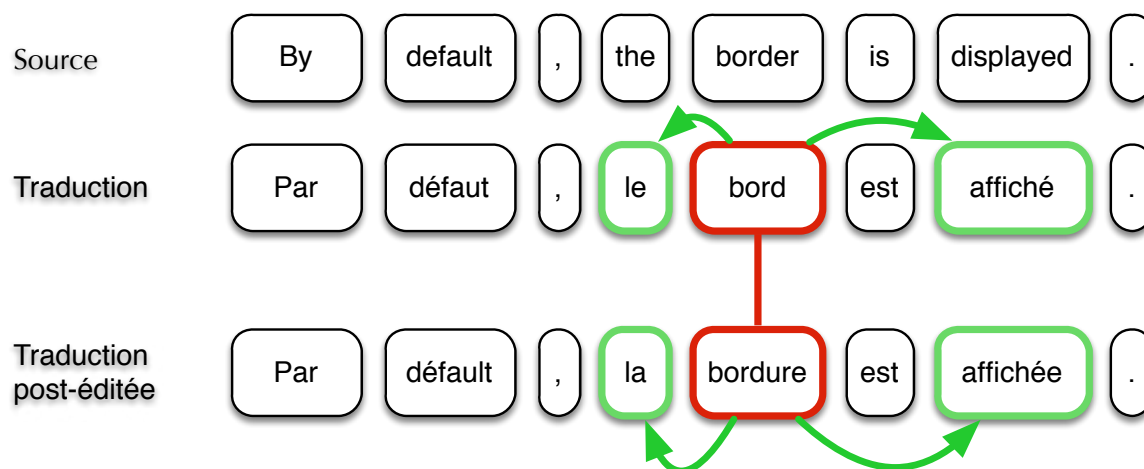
Source | By | default | , | the | border | is | displayed | .

Traduction | Par | défaut | , | le | bord | est | affiché | .

Traduction post-éditée | Par | défaut | , | la | bordure | est | affichée | .